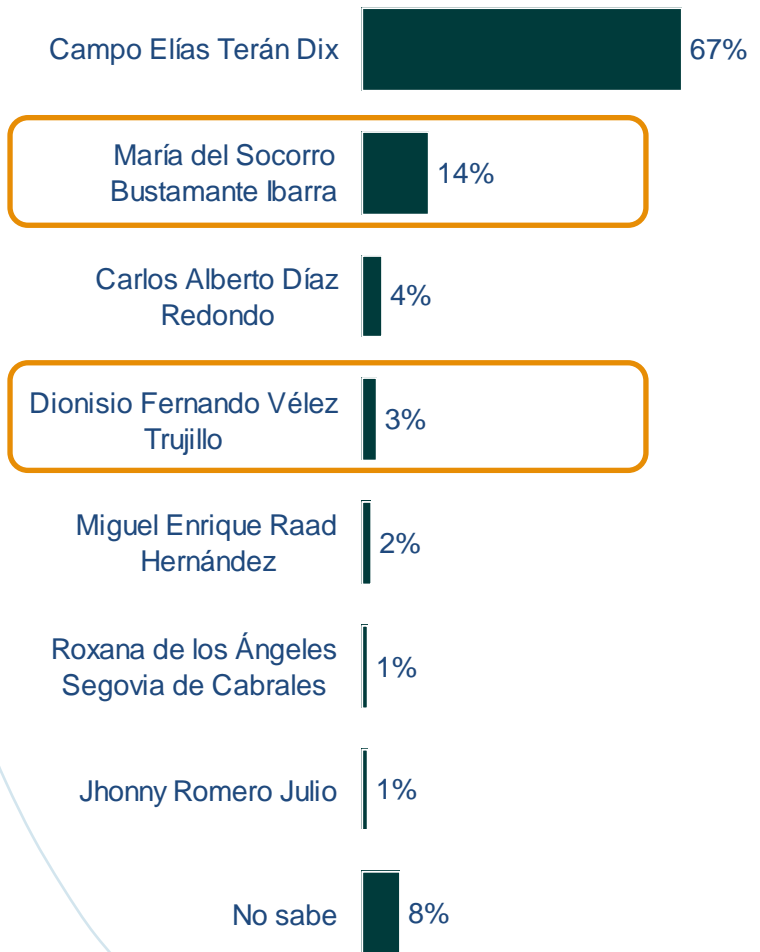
Campo Elías Terán Dix 67%

María del Socorro Bustamante Ibarra 14%

Carlos Alberto Díaz Redondo 4%

Dionisio Fernando Vélez Trujillo 3%

Miguel Enrique Raad Hernández 2%

Roxana de los Ángeles Segovia de Cabrales 1%

Jhonny Romero Julio 1%

No sabe 8%